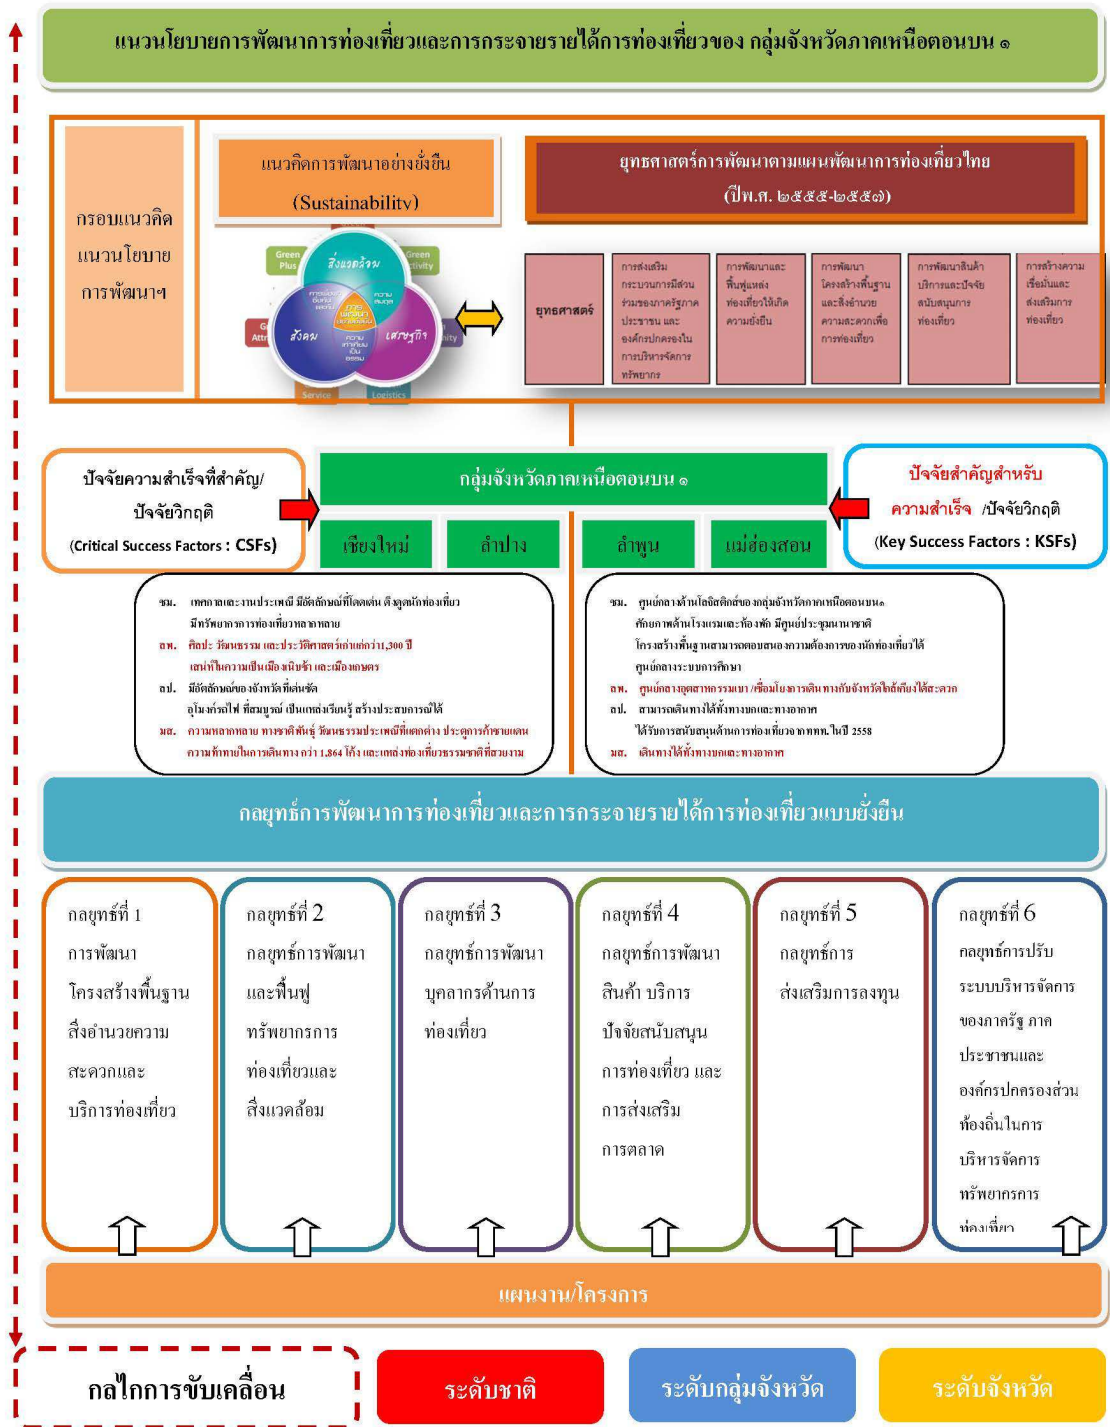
แนวนโยบายการพัฒนาการท่องเที่ยวและการกระจายรายได้การท่องเที่ยวของ กลุ่มจังหวัดภาคเหนือตอนบน ๑

กรอบแนวคิด แนวนโยบาย การพัฒนาฯ

แนวคิดการพัฒนาอย่างยั่งยืน (Sustainability)

Green Plus
Green Activity
สิ่งแวดล้อม
สังคม
เศรษฐกิจ
Service
Logistics

ยุทธศาสตร์การพัฒนาตามแผนพัฒนาการท่องเที่ยวไทย (ปีพ.ศ. ๒๕๕๕-๒๕๕๗)

| ยุทธศาสตร์ | การส่งเสริมกระบวนการมีส่วนร่วมของภาครัฐภาคประชาชน และองค์กรปกครองในการบริหารจัดการทรัพยากร | การพัฒนาและฟื้นฟูแหล่งท่องเที่ยวให้เกิดความยั่งยืน | การพัฒนาโครงสร้างพื้นฐานและสิ่งอำนวยความสะดวกเพื่อการท่องเที่ยว | การพัฒนาสินค้า บริการและปัจจัยสนับสนุนการท่องเที่ยว | การสร้างความเชื่อมั่นและส่งเสริมการท่องเที่ยว |
|---|---|---|---|---|---|

ปัจจัยความสำเร็จที่สำคัญ/ปัจจัยวิกฤติ (Critical Success Factors : CSFs)

กลุ่มจังหวัดภาคเหนือตอนบน ๑

เชียงใหม่ ลำปาง ลำพูน แม่ฮ่องสอน

ปัจจัยสำคัญสำหรับความสำเร็จ /ปัจจัยวิกฤติ (Key Success Factors : KSFs)

ชม. เทศกาลและงานประเพณี มีอัตลักษณ์ที่โดดเด่น ดึงดูดนักท่องเที่ยว มีทรัพยากรการท่องเที่ยวหลากหลาย
ลพ. ศิลปะ วัฒนธรรม และประวัติศาสตร์เก่าแก่กว่า 1,300 ปี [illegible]
ลป. มีอัตลักษณ์ของจังหวัดที่เด่นชัด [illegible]
มส. ความหลากหลาย ทางชาติพันธุ์ วัฒนธรรมประเพณีที่แตกต่าง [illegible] กว่า 1,864 โค้ง และแหล่งท่องเที่ยวธรรมชาติที่สวยงาม

ชม. ศูนย์กลางด้านโลจิสติกส์ของกลุ่มจังหวัดภาคเหนือตอนบน๑ ศักยภาพด้านโรงแรมและห้องพัก มีศูนย์ประชุมนานาชาติ โครงสร้างพื้นฐานสามารถตอบสนองความต้องการของนักท่องเที่ยวได้ ศูนย์กลางระบบการศึกษา
ลพ. ศูนย์กลางอุตสาหกรรมเบา/เชื่อมโยงการเดินทางกับจังหวัดใกล้เคียงได้สะดวก
ลป. สามารถเดินทางได้ทั้งทางบกและทางอากาศ ได้รับการสนับสนุนด้านการท่องเที่ยวจาก ททท. ในปี 2558
มส. เดินทางได้ทั้งทางบกและทางอากาศ

กลยุทธ์การพัฒนาการท่องเที่ยวและการกระจายรายได้การท่องเที่ยวแบบยั่งยืน

กลยุทธ์ที่ 1 การพัฒนาโครงสร้างพื้นฐาน สิ่งอำนวยความสะดวกและบริการท่องเที่ยว

กลยุทธ์ที่ 2 กลยุทธ์การพัฒนาและฟื้นฟูทรัพยากรการท่องเที่ยวและสิ่งแวดล้อม

กลยุทธ์ที่ 3 กลยุทธ์การพัฒนาบุคลากรด้านการท่องเที่ยว

กลยุทธ์ที่ 4 กลยุทธ์การพัฒนาสินค้า บริการ ปัจจัยสนับสนุนการท่องเที่ยว และการส่งเสริมการตลาด

กลยุทธ์ที่ 5 กลยุทธ์การส่งเสริมการลงทุน

กลยุทธ์ที่ 6 กลยุทธ์การปรับระบบบริหารจัดการของภาครัฐ ภาคประชาชนและองค์กรปกครองส่วนท้องถิ่นในการบริหารจัดการทรัพยากรท่องเที่ยว

แผนงาน/โครงการ

กลไกการขับเคลื่อน
ระดับชาติ
ระดับกลุ่มจังหวัด
ระดับจังหวัด